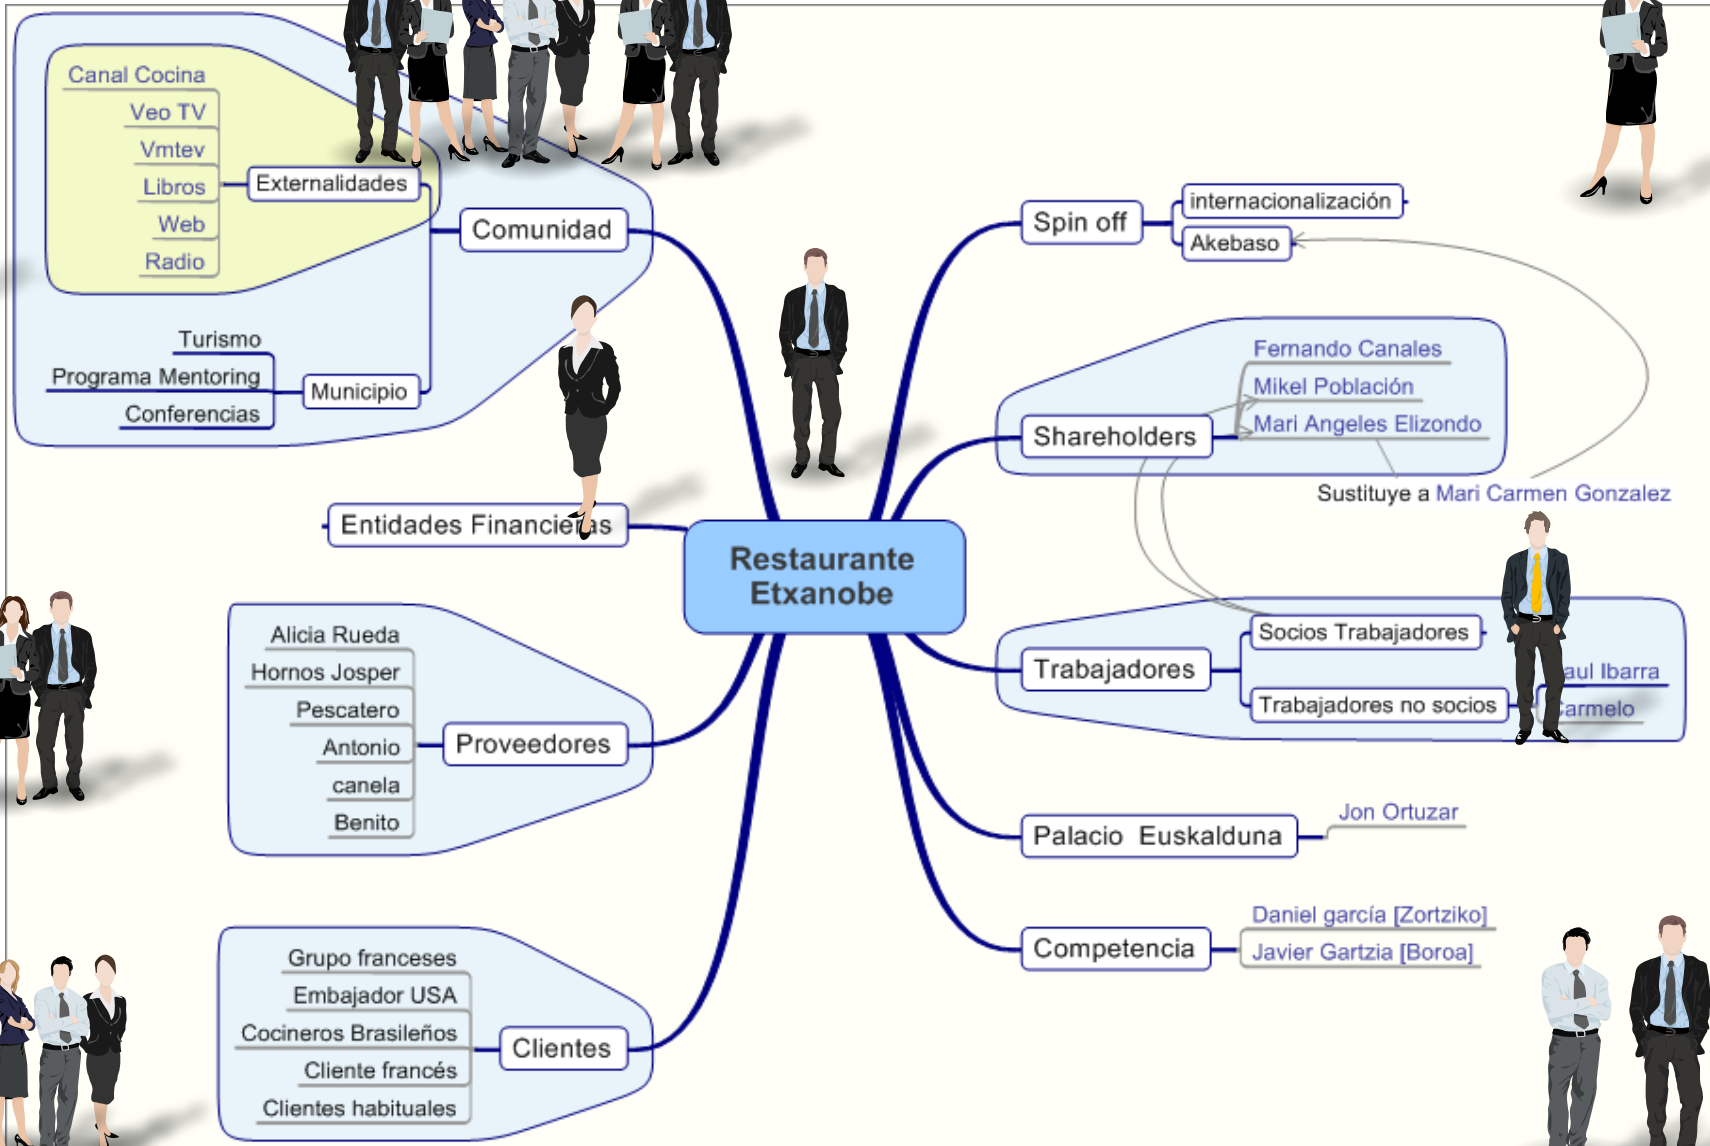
Restaurante Etxanobe

Comunidad
Externalidades
Canal Cocina
Veo TV
Vmtev
Libros
Web
Radio
Municipio
Turismo
Programa Mentoring
Conferencias

Entidades Financieras

Proveedores
Alicia Rueda
Hornos Josper
Pescatero
Antonio
canela
Benito

Clientes
Grupo franceses
Embajador USA
Cocineros Brasileños
Cliente francés
Clientes habituales

Spin off
internacionalización
Akebaso

Shareholders
Fernando Canales
Mikel Población
Mari Angeles Elizondo
Sustituye a Mari Carmen Gonzalez

Trabajadores
Socios Trabajadores
Trabajadores no socios
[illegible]aul Ibarra
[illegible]armelo

Palacio Euskalduna
Jon Ortuzar

Competencia
Daniel garcía [Zortziko]
Javier Gartzia [Boroa]